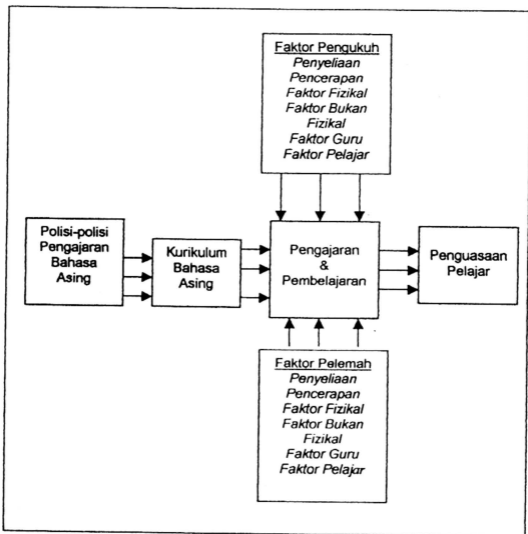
Faktor Pengukuh
Penyeliaan
Pencerapan
Faktor Fizikal
Faktor Bukan Fizikal
Faktor Guru
Faktor Pelajar

Polisi-polisi Pengajaran Bahasa Asing

Kurikulum Bahasa Asing

Pengajaran & Pembelajaran

Penguasaan Pelajar

Faktor Pelemah
Penyeliaan
Pencerapan
Faktor Fizikal
Faktor Bukan Fizikal
Faktor Guru
Faktor Pelajar